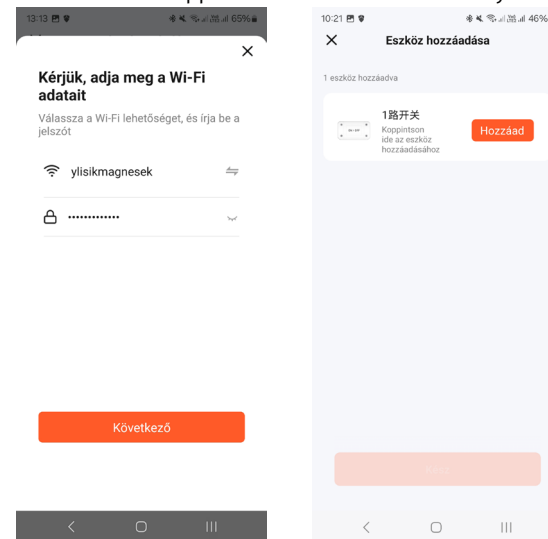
13:13

65%

×

Kérjük, adja meg a Wi-Fi adatait

Válassza a Wi-Fi lehetőséget, és írja be a jelszót

ylisikmagnesek

•••••••••••••

Következő

10:21

46%

×

Eszköz hozzáadása

1 eszköz hozzáadva

1路开关

Koppintson ide az eszköz hozzáadásához

Hozzáad

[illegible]